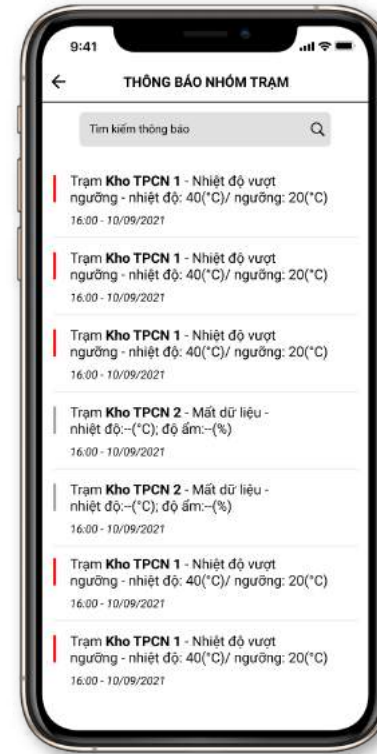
9:41

←

THÔNG BÁO NHÓM TRẠM

Tìm kiếm thông báo

Trạm **Kho TPCN 1** - Nhiệt độ vượt ngưỡng - nhiệt độ: 40(°C)/ ngưỡng: 20(°C)

16:00 - 10/09/2021

Trạm **Kho TPCN 1** - Nhiệt độ vượt ngưỡng - nhiệt độ: 40(°C)/ ngưỡng: 20(°C)

16:00 - 10/09/2021

Trạm **Kho TPCN 1** - Nhiệt độ vượt ngưỡng - nhiệt độ: 40(°C)/ ngưỡng: 20(°C)

16:00 - 10/09/2021

Trạm **Kho TPCN 2** - Mất dữ liệu - nhiệt độ:--(°C); độ ẩm:--(%)

16:00 - 10/09/2021

Trạm **Kho TPCN 2** - Mất dữ liệu - nhiệt độ:--(°C); độ ẩm:--(%)

16:00 - 10/09/2021

Trạm **Kho TPCN 1** - Nhiệt độ vượt ngưỡng - nhiệt độ: 40(°C)/ ngưỡng: 20(°C)

16:00 - 10/09/2021

Trạm **Kho TPCN 1** - Nhiệt độ vượt ngưỡng - nhiệt độ: 40(°C)/ ngưỡng: 20(°C)

16:00 - 10/09/2021